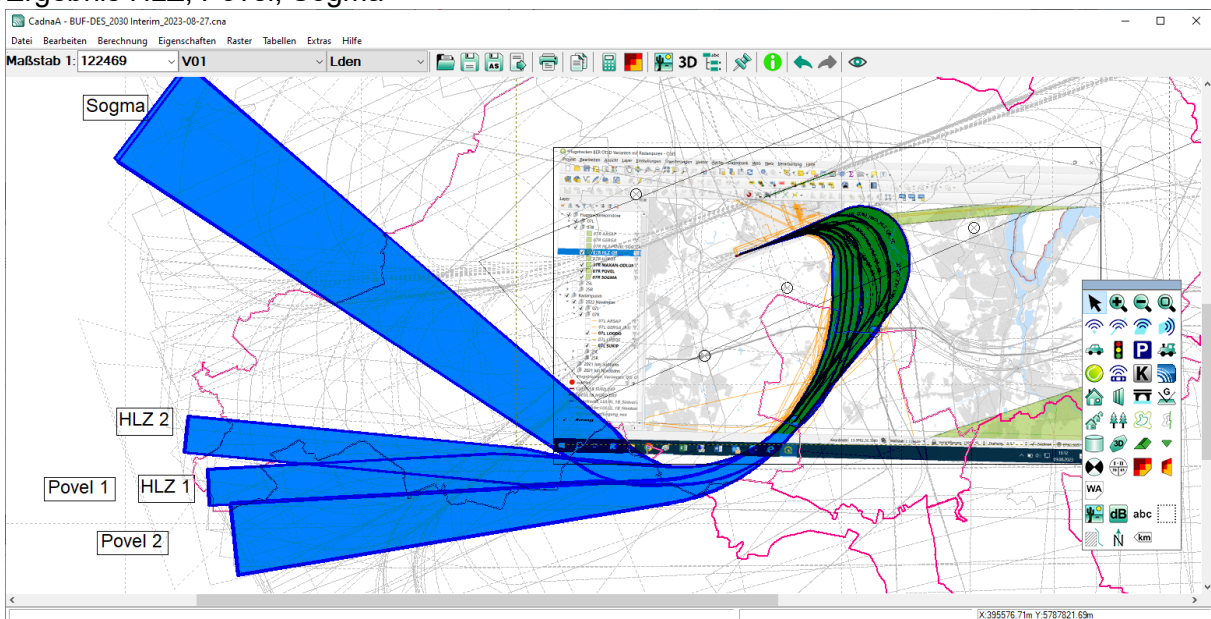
Ergebnis HLZ, Povel, Sogma

CadnaA - BUF-DES_2030 Interim_2023-08-27.cna

Datei Bearbeiten Berechnung Eigenschaften Raster Tabellen Extras Hilfe

Maßstab 1: 122469 V01 Lden

3D

Sogma

HLZ 2

HLZ 1

Povel 1

Povel 2

WA

dB abc

N

km

X:395576.71m Y:5787821.69m